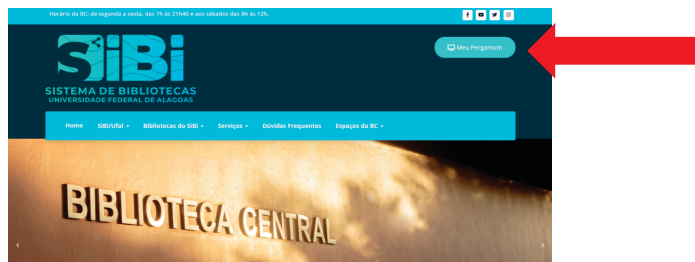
Horário da BC: de segunda a sexta, das 7h às 21h40 e aos sábados das 8h às 12h.

SiBi
SISTEMA DE BIBLIOTECAS
UNIVERSIDADE FEDERAL DE ALAGOAS

Meu Pergamum

Home | SIBi/Ufal | Bibliotecas do SIBi | Serviços | Dúvidas Frequentes | Espaços da BC

BIBLIOTECA CENTRAL